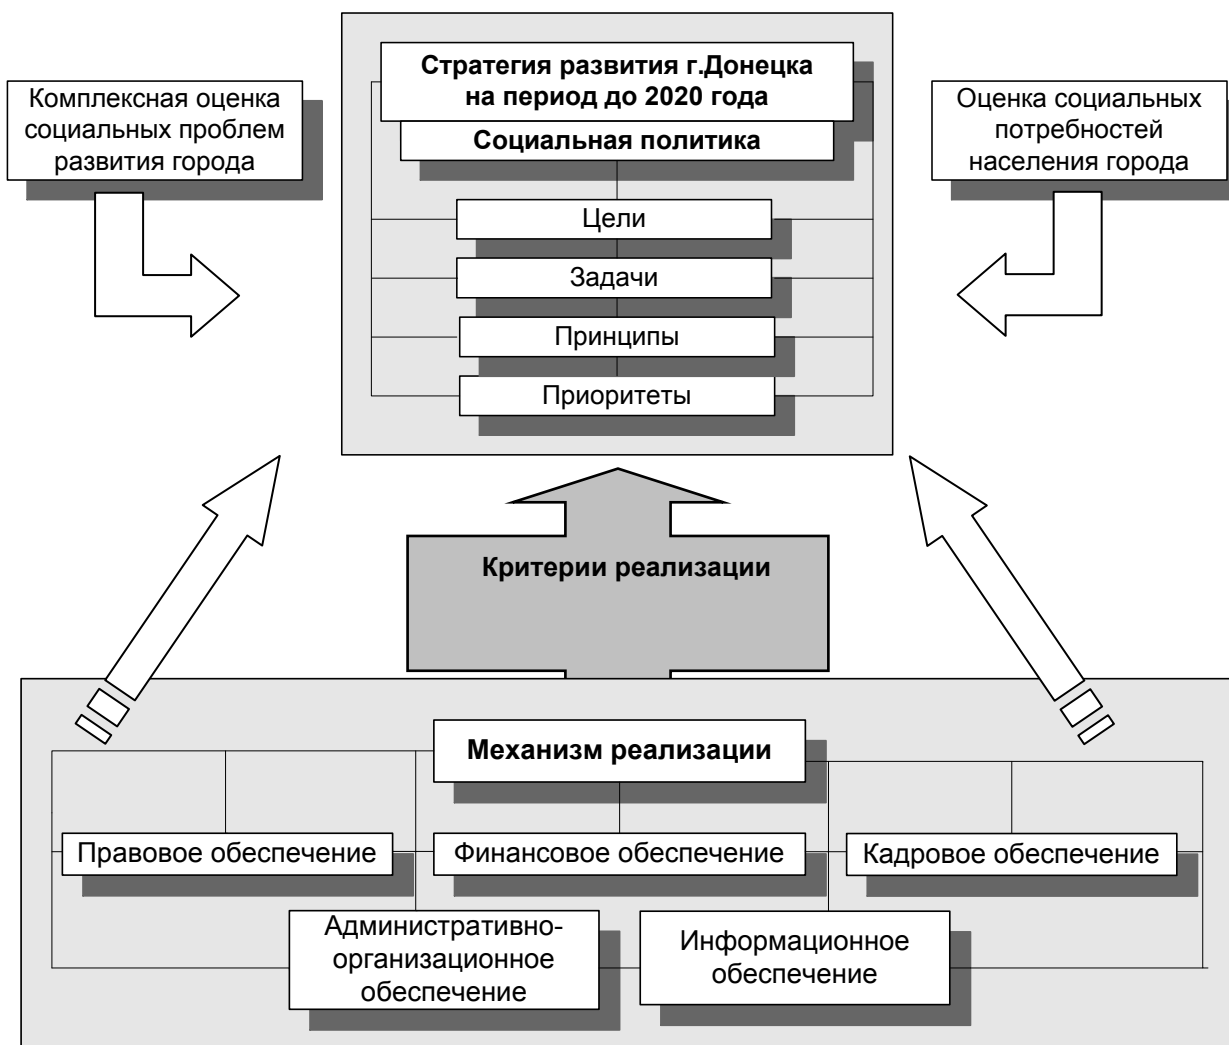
Комплексная оценка социальных проблем развития города

Стратегия развития г.Донецка на период до 2020 года

Социальная политика

Цели

Задачи

Принципы

Приоритеты

Оценка социальных потребностей населения города

Критерии реализации

Механизм реализации

Правовое обеспечение

Финансовое обеспечение

Кадровое обеспечение

Административно-организационное обеспечение

Информационное обеспечение